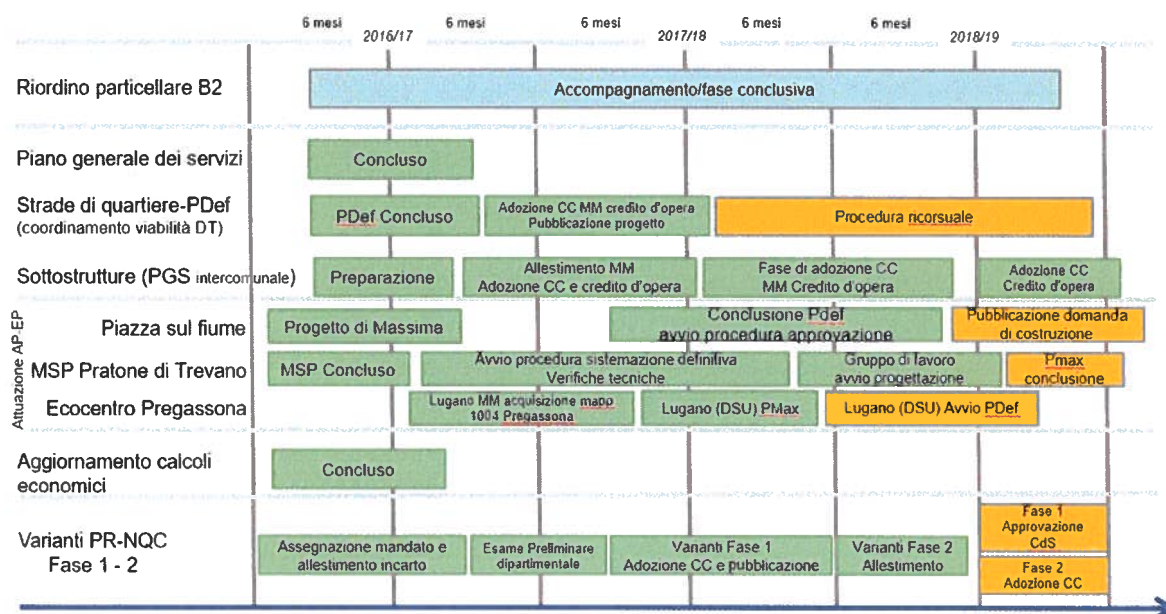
6 mesi 2016/17 6 mesi 6 mesi 2017/18 6 mesi 6 mesi 2018/19

Riordino particellare B2
Accompagnamento/fase conclusiva

Piano generale dei servizi
Concluso

Strade di quartiere-PDef (coordinamento viabilità DT)
PDef Concluso
Adozione CC MM credito d'opera Pubblicazione progetto
Procedura ricorsuale

Sottostrutture (PGS intercomunale)
Preparazione
Allestimento MM Adozione CC e credito d'opera
Fase di adozione CC MM Credito d'opera
Adozione CC Credito d'opera

Attuazione AP-EP

Piazza sul fiume
Progetto di Massima
Conclusione PDef avvio procedura approvazione
Pubblicazione domanda di costruzione

MSP Pratone di Trevano
MSP Concluso
Avvio procedura sistemazione definitiva Verifiche tecniche
Gruppo di lavoro avvio progettazione
Pmax conclusione

Ecocentro Pregassona
Lugano MM acquisizione mapp 1004 Pregassona
Lugano (DSU) PMax
Lugano (DSU) Avvio PDef

Aggiornamento calcoli economici
Concluso

Varianti PR-NQC Fase 1 - 2
Assegnazione mandato e allestimento incarto
Esame Preliminare dipartimentale
Varianti Fase 1 Adozione CC e pubblicazione
Varianti Fase 2 Allestimento
Fase 1 Approvazione CdS
Fase 2 Adozione CC